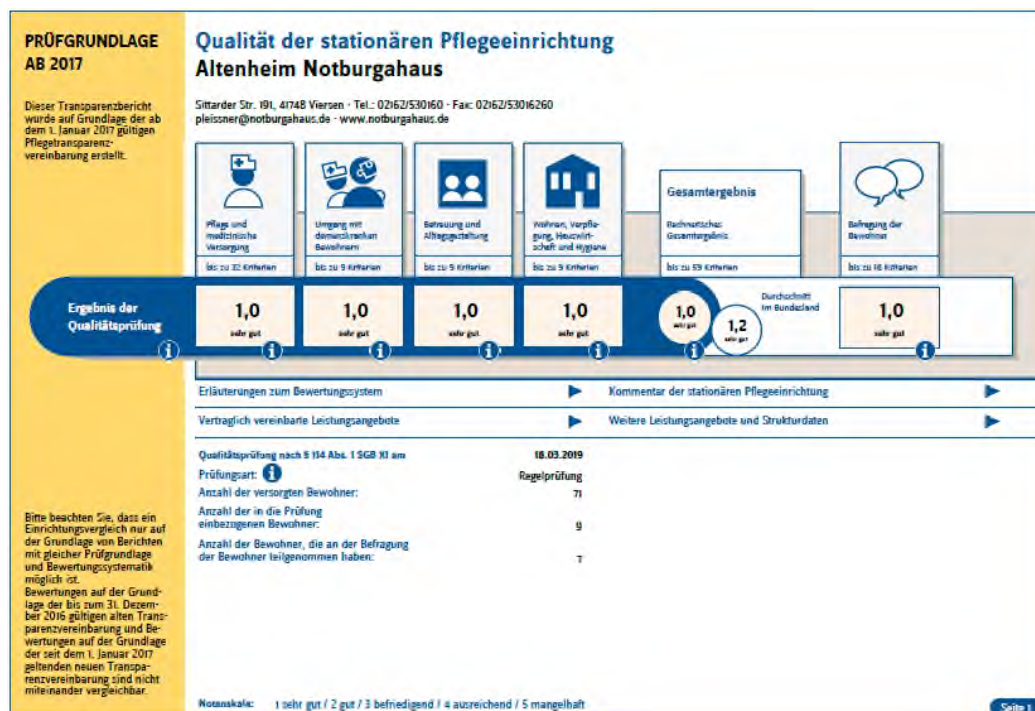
PRÜFGRUNDLAGE AB 2017

Dieser Transparenzbericht wurde auf Grundlage der ab dem 1. Januar 2017 gültigen Pflegetransparenzvereinbarung erstellt.

Bitte beachten Sie, dass ein Einrichtungsvergleich nur auf der Grundlage von Berichten mit gleicher Prüfgrundlage und Bewertungssystematik möglich ist.
Bewertungen auf der Grundlage der bis zum 31. Dezember 2016 gültigen alten Transparenzvereinbarung und Bewertungen auf der Grundlage der seit dem 1. Januar 2017 geltenden neuen Transparenzvereinbarung sind nicht miteinander vergleichbar.

Qualität der stationären Pflegeeinrichtung
Altenheim Notburgahaus

Sittarder Str. 191, 41748 Viersen · Tel.: 02162/530160 · Fax: 02162/53016260
pleissner@notburgahaus.de · www.notburgahaus.de

Pflege und medizinische Versorgung
bis zu 32 Kriterien

Umgang mit demenzkranken Bewohnern
bis zu 9 Kriterien

Betreuung und Alltagsgestaltung
bis zu 9 Kriterien

Wohnen, Verpflegung, Hauswirtschaft und Hygiene
bis zu 9 Kriterien

Gesamtergebnis
Rechnerisches Gesamtergebnis
bis zu 59 Kriterien

Befragung der Bewohner
bis zu 18 Kriterien

Ergebnis der Qualitätsprüfung

1,0 sehr gut
1,0 sehr gut
1,0 sehr gut
1,0 sehr gut
1,0 sehr gut
1,2 sehr gut
Durchschnitt im Bundesland
1,0 sehr gut

Erläuterungen zum Bewertungssystem
Kommentar der stationären Pflegeeinrichtung
Vertraglich vereinbarte Leistungsangebote
Weitere Leistungsangebote und Strukturdaten

Qualitätsprüfung nach § 114 Abs. 1 SGB XI am 18.03.2019
Prüfungsart: Regelprüfung
Anzahl der versorgten Bewohner: 71
Anzahl der in die Prüfung einbezogenen Bewohner: 9
Anzahl der Bewohner, die an der Befragung der Bewohner teilgenommen haben: 7

Notenskala: 1 sehr gut / 2 gut / 3 befriedigend / 4 ausreichend / 5 mangelhaft

Seite 1